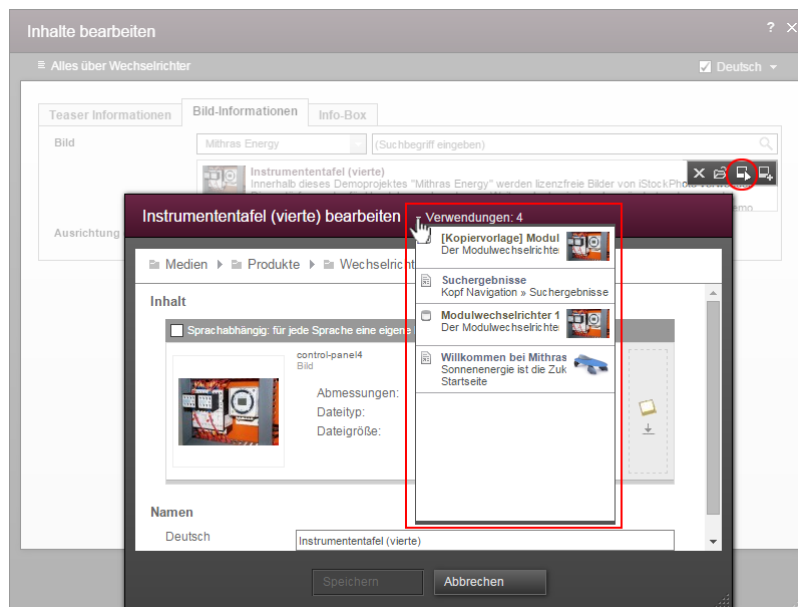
Inhalte bearbeiten

? ×

≡ Alles über Wechselrichter

Deutsch

Teaser Informationen
Bild-Informationen
Info-Box

Bild
Mithras Energy
(Suchbegriff eingeben)

Instrumententafel (vierte)
Innerhalb dieses Demoprojektes "Mithras Energy" werden lizenzfreie Bilder von iStockPhoto verw

Ausrichtung

Instrumententafel (vierte) bearbeiten
Verwendungen: 4

Medien ▸ Produkte ▸ Wechselricht

Inhalt

Sprachabhängig: für jede Sprache eine eigene

control-panel4
Bild

Abmessungen:
Dateityp:
Dateigröße:

[Kopiervorlage] Modul
Der Modulwechselrichter

Suchergebnisse
Kopf Navigation » Suchergebnisse

Modulwechselrichter 1
Der Modulwechselrichter

Willkommen bei Mithras
Sonnenenergie ist die Zuk
Startseite

Namen
Deutsch
Instrumententafel (vierte)

Speichern
Abbrechen